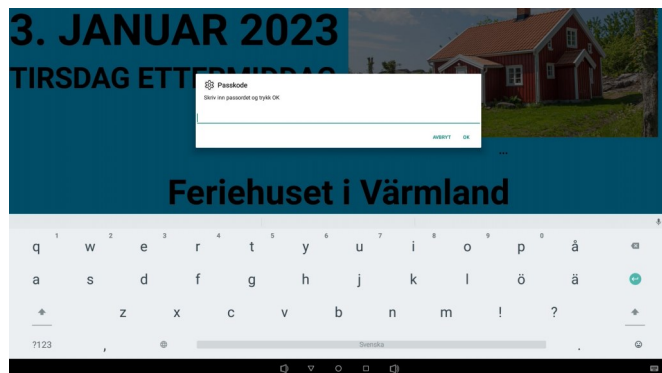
3. JANUAR 2023

TIRSDAG ETT

Passkode

Skriv inn passordet og trykk OK

AVBRYT OK

Feriehuset i Värmland

q 1 w 2 e 3 r 4 t 5 y 6 u 7 i 8 o 9 p 0 å

a s d f g h j k l ö ä

z x c v b n m ! ?

?123 , Svenska .